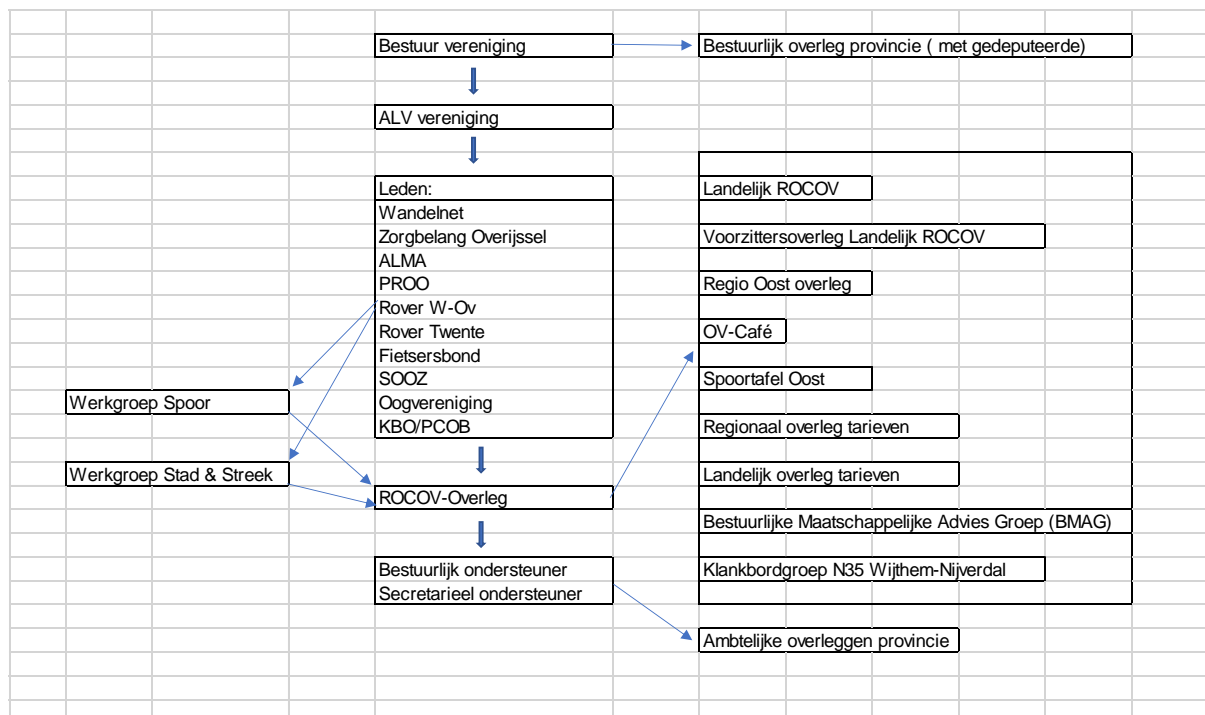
Bestuur vereniging

Bestuurlijk overleg provincie ( met gedeputeerde)

ALV vereniging

Leden:
Wandelnet
Zorgbelang Overijssel
ALMA
PROO
Rover W-Ov
Rover Twente
Fietsersbond
SOOZ
Oogvereniging
KBO/PCOB

Landelijk ROCOV

Voorzittersoverleg Landelijk ROCOV

Regio Oost overleg

OV-Café

Spoortafel Oost

Regionaal overleg tarieven

Landelijk overleg tarieven

Bestuurlijke Maatschappelijke Advies Groep (BMAG)

Klankbordgroep N35 Wijthem-Nijverdal

Werkgroep Spoor

Werkgroep Stad & Streek

ROCOV-Overleg

Bestuurlijk ondersteuner
Secretarieel ondersteuner

Ambtelijke overleggen provincie